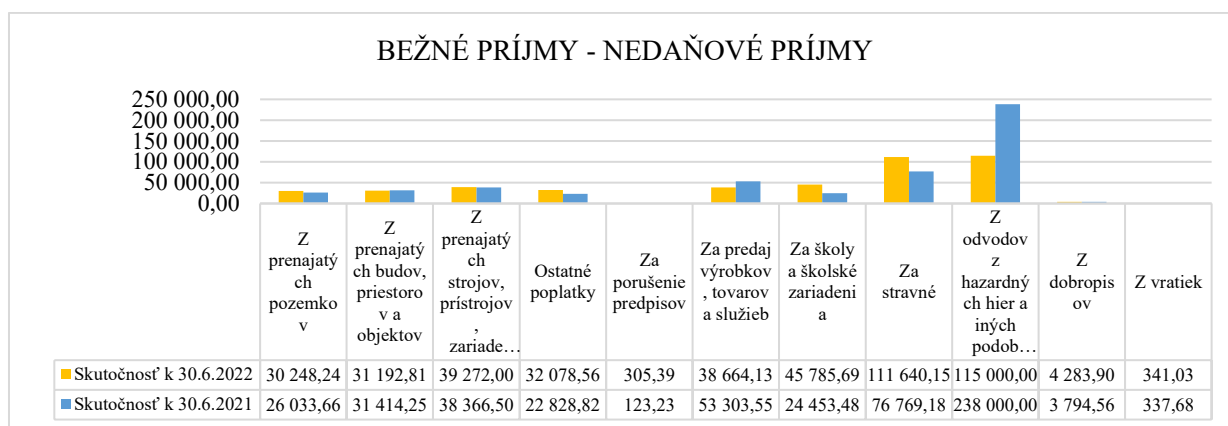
BEŽNÉ PRÍJMY - NEDAŇOVÉ PRÍJMY

250 000,00
200 000,00
150 000,00
100 000,00
50 000,00
0,00

| | Z prenajatých pozemkov | Z prenajatých budov, priestorov a objektov | Z prenajatých strojov, prístrojov, zariade… | Ostatné poplatky | Za porušenie predpisov | Za predaj výrobkov, tovarov a služieb | Za školy a školské zariadenia | Za stravné | Z odvodov z hazardných hier a iných podob… | Z dobropisov | Z vratiek |
|---|---|---|---|---|---|---|---|---|---|---|---|
| Skutočnosť k 30.6.2022 | 30 248,24 | 31 192,81 | 39 272,00 | 32 078,56 | 305,39 | 38 664,13 | 45 785,69 | 111 640,15 | 115 000,00 | 4 283,90 | 341,03 |
| Skutočnosť k 30.6.2021 | 26 033,66 | 31 414,25 | 38 366,50 | 22 828,82 | 123,23 | 53 303,55 | 24 453,48 | 76 769,18 | 238 000,00 | 3 794,56 | 337,68 |